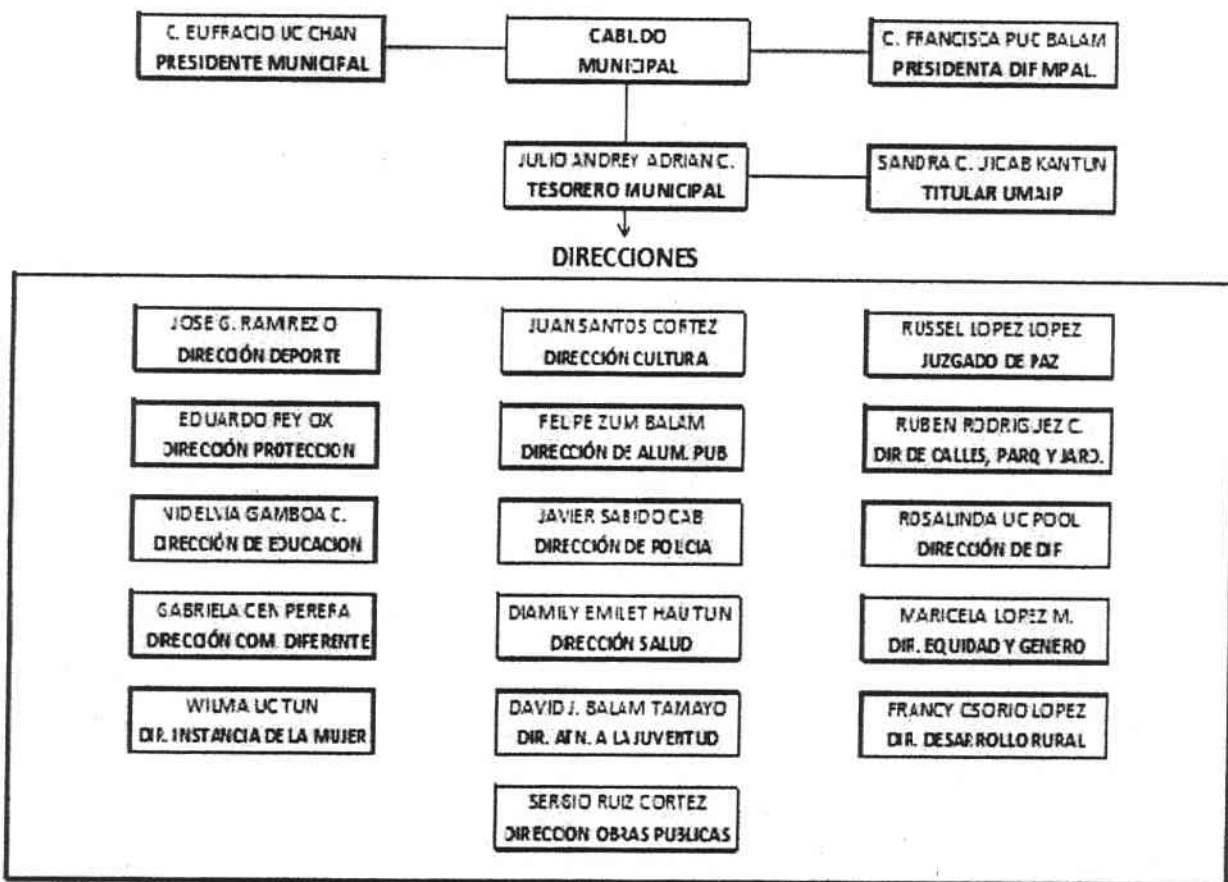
C. EUFRACIO UC CHAN
PRESIDENTE MUNICIPAL

CABILDO
MUNICIPAL

C. FRANCISCA PUC BALAM
PRESIDENTA DIF MPAL.

JULIO ANDREY ADRIAN C.
TESORERO MUNICIPAL

SANDRA C. JICAB KANTUN
TITULAR UMAIP

DIRECCIONES

JOSE G. RAMIREZ O
DIRECCIÓN DEPORTE

EDUARDO REY OX
DIRECCÓN PROTECCION

NIDELVIA GAMBOA C.
DIRECCIÓN DE EDUCACION

GABRIELA CEN PERERA
DIRECCIÓN COM. DIFERENTE

WILMA UC TUN
DIR. INSTANCIA DE LA MUJER

JUAN SANTOS CORTEZ
DIRECCIÓN CULTURA

FELIPE ZUM BALAM
DIRECCIÓN DE ALUM. PUB

JAVIER SABIDO CAB
DIRECCIÓN DE POLICIA

DIAMILY EMILET HAU TUN
DIRECCIÓN SALUD

DAVID J. BALAM TAMAYO
DIR. ATN. A LA JUVENTUD

SERGIO RUIZ CORTEZ
DIRECCON OBRAS PUBLICAS

RUSSEL LOPEZ LOPEZ
JUZGADO DE PAZ

RUBEN RODRIGUEZ C.
DIR DE CALLES, PARQ. Y JARD.

ROSALINDA UC POOL
DIRECCIÓN DE DIF

MARICELA LOPEZ M.
DIR. EQUIDAD Y GENERO

FRANCY OSORIO LOPEZ
DIR. DESARROLLO RURAL